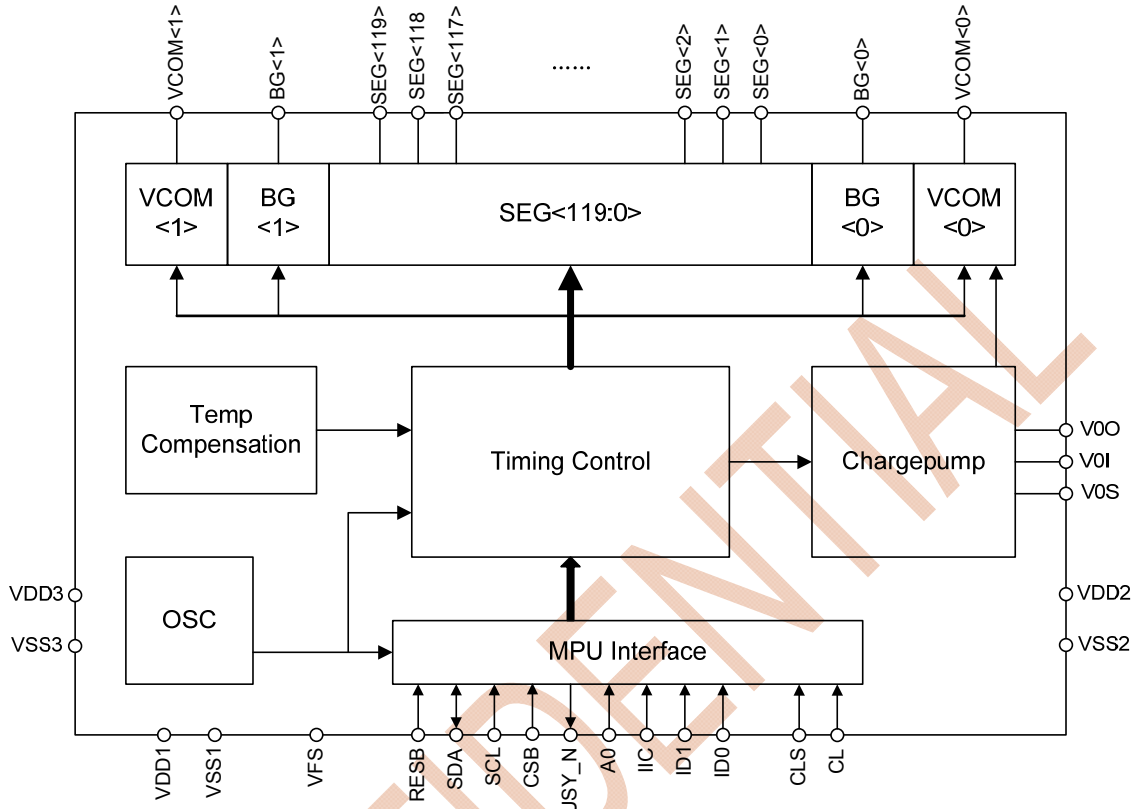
VCOM<1>
BG<1>
SEG<119>
SEG<118
SEG<117>
......
SEG<2>
SEG<1>
SEG<0>
BG<0>
VCOM<0>

VCOM <1>
BG <1>
SEG<119:0>
BG <0>
VCOM <0>

Temp Compensation
Timing Control
Chargepump
V0O
V0I
V0S

VDD3
VSS3
OSC
MPU Interface
VDD2
VSS2

VDD1
VSS1
VFS
RESB
SDA
SCL
CSB
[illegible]JSY_N
A0
IIC
ID1
ID0
CLS
CL

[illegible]DENTIAL